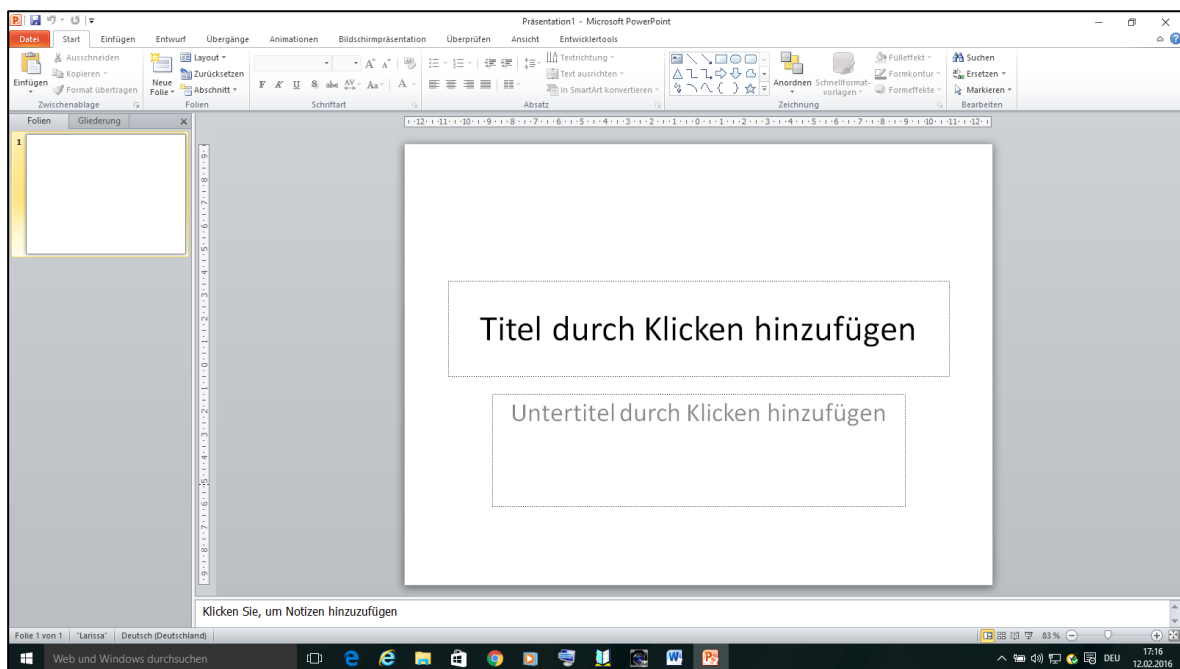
Präsentation1 - Microsoft PowerPoint

Datei | Start | Einfügen | Entwurf | Übergänge | Animationen | Bildschirmpräsentation | Überprüfen | Ansicht | Entwicklertools

Ausschneiden
Kopieren
Einfügen
Format übertragen
Zwischenablage

Layout
Zurücksetzen
Neue Folie
Abschnitt
Folien

F K U S abc AV Aa A
Schriftart

Textrichtung
Text ausrichten
In SmartArt konvertieren
Absatz

Anordnen
Schnellformatvorlagen
Fülleffekt
Formkontur
Formeffekte
Zeichnung

Suchen
Ersetzen
Markieren
Bearbeiten

Folien | Gliederung

1

Titel durch Klicken hinzufügen

Untertitel durch Klicken hinzufügen

Klicken Sie, um Notizen hinzuzufügen

Folie 1 von 1 | "Larissa" | Deutsch (Deutschland)

83 %

Web und Windows durchsuchen

DEU
17:16
12.02.2016